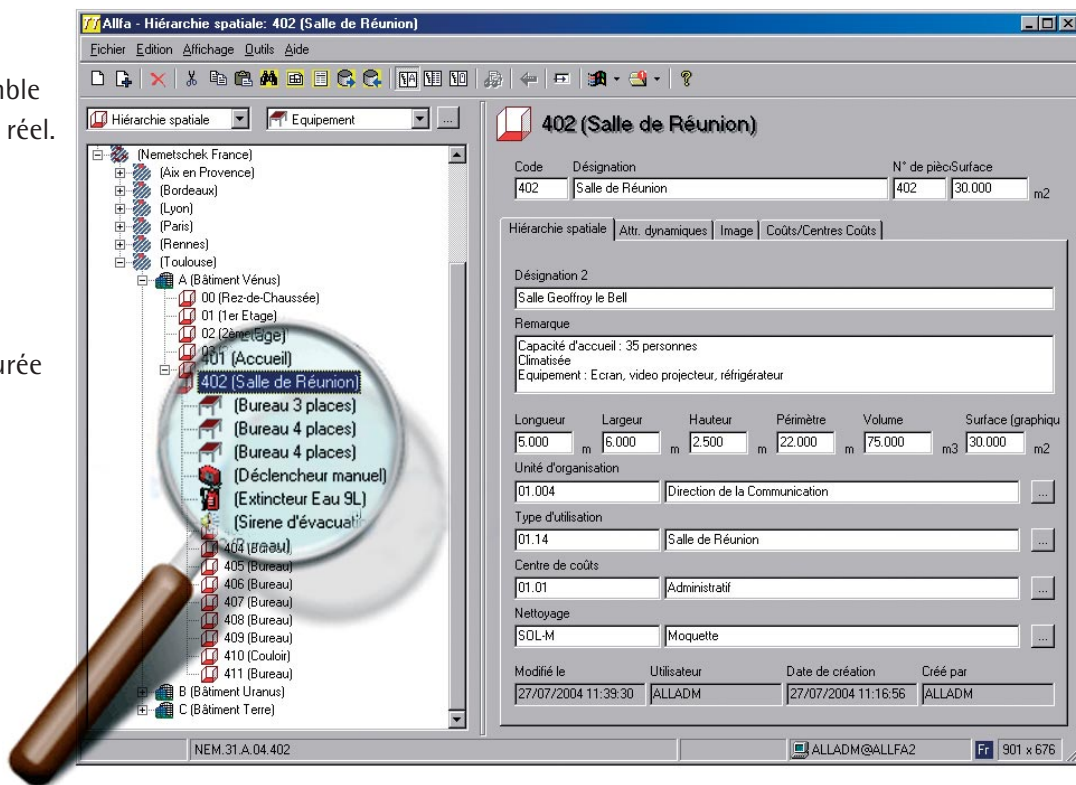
nble
réel.

urée

Allfa - Hiérarchie spatiale: 402 (Salle de Réunion)

Fichier Edition Affichage Outils Aide

Hiérarchie spatiale
Equipement
...

(Nemetschek France)
(Aix en Provence)
(Bordeaux)
(Lyon)
(Paris)
(Rennes)
(Toulouse)
A (Bâtiment Vénus)
00 (Rez-de-Chaussée)
01 (1er Etage)
02 (2ème Etage)
401 (Accueil)
402 (Salle de Réunion)
(Bureau 3 places)
(Bureau 4 places)
(Bureau 4 places)
(Déclencheur manuel)
(Extincteur Eau 9L)
(Sirene d'évacuati
404 (Bureau)
405 (Bureau)
406 (Bureau)
407 (Bureau)
408 (Bureau)
409 (Bureau)
410 (Couloir)
411 (Bureau)
B (Bâtiment Uranus)
C (Bâtiment Terre)

402 (Salle de Réunion)

Code | Désignation | N° de pièc | Surface
402 | Salle de Réunion | 402 | 30.000 m2

Hiérarchie spatiale | Attr. dynamiques | Image | Coûts/Centres Coûts

Désignation 2
Salle Geoffroy le Bell

Remarque
Capacité d'accueil : 35 personnes
Climatisée
Equipement : Ecran, video projecteur, réfrigérateur

| Longueur | Largeur | Hauteur | Périmètre | Volume | Surface (graphiqu |
|---|---|---|---|---|---|
| 5.000 m | 6.000 m | 2.500 m | 22.000 m | 75.000 m3 | 30.000 m2 |

Unité d'organisation
01.004 | Direction de la Communication | ...

Type d'utilisation
01.14 | Salle de Réunion | ...

Centre de coûts
01.01 | Administratif | ...

Nettoyage
SOL-M | Moquette | ...

| Modifié le | Utilisateur | Date de création | Créé par |
|---|---|---|---|
| 27/07/2004 11:39:30 | ALLADM | 27/07/2004 11:16:56 | ALLADM |

NEM.31.A.04.402 | ALLADM@ALLFA2 | Fr | 901 x 676